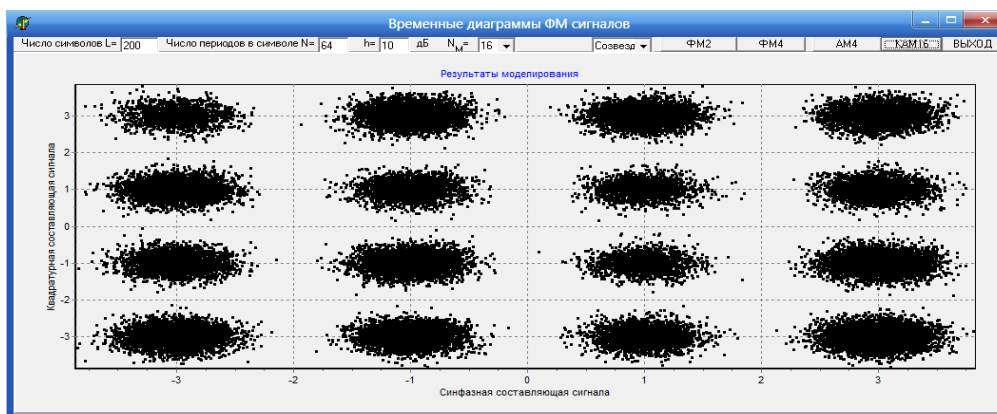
Временные диаграммы ФМ сигналов

Число символов L= 200 Число периодов в символе N= 64 h= 10 дБ $N_M$= 16 Созвезд ФМ2 ФМ4 АМ4 КАМ16 ВЫХОД

Результаты моделирования

Квадратурная составляющая сигнала

3
2
1
0
-1
-2
-3

-3 -2 -1 0 1 2 3

Синфазная составляющая сигнала